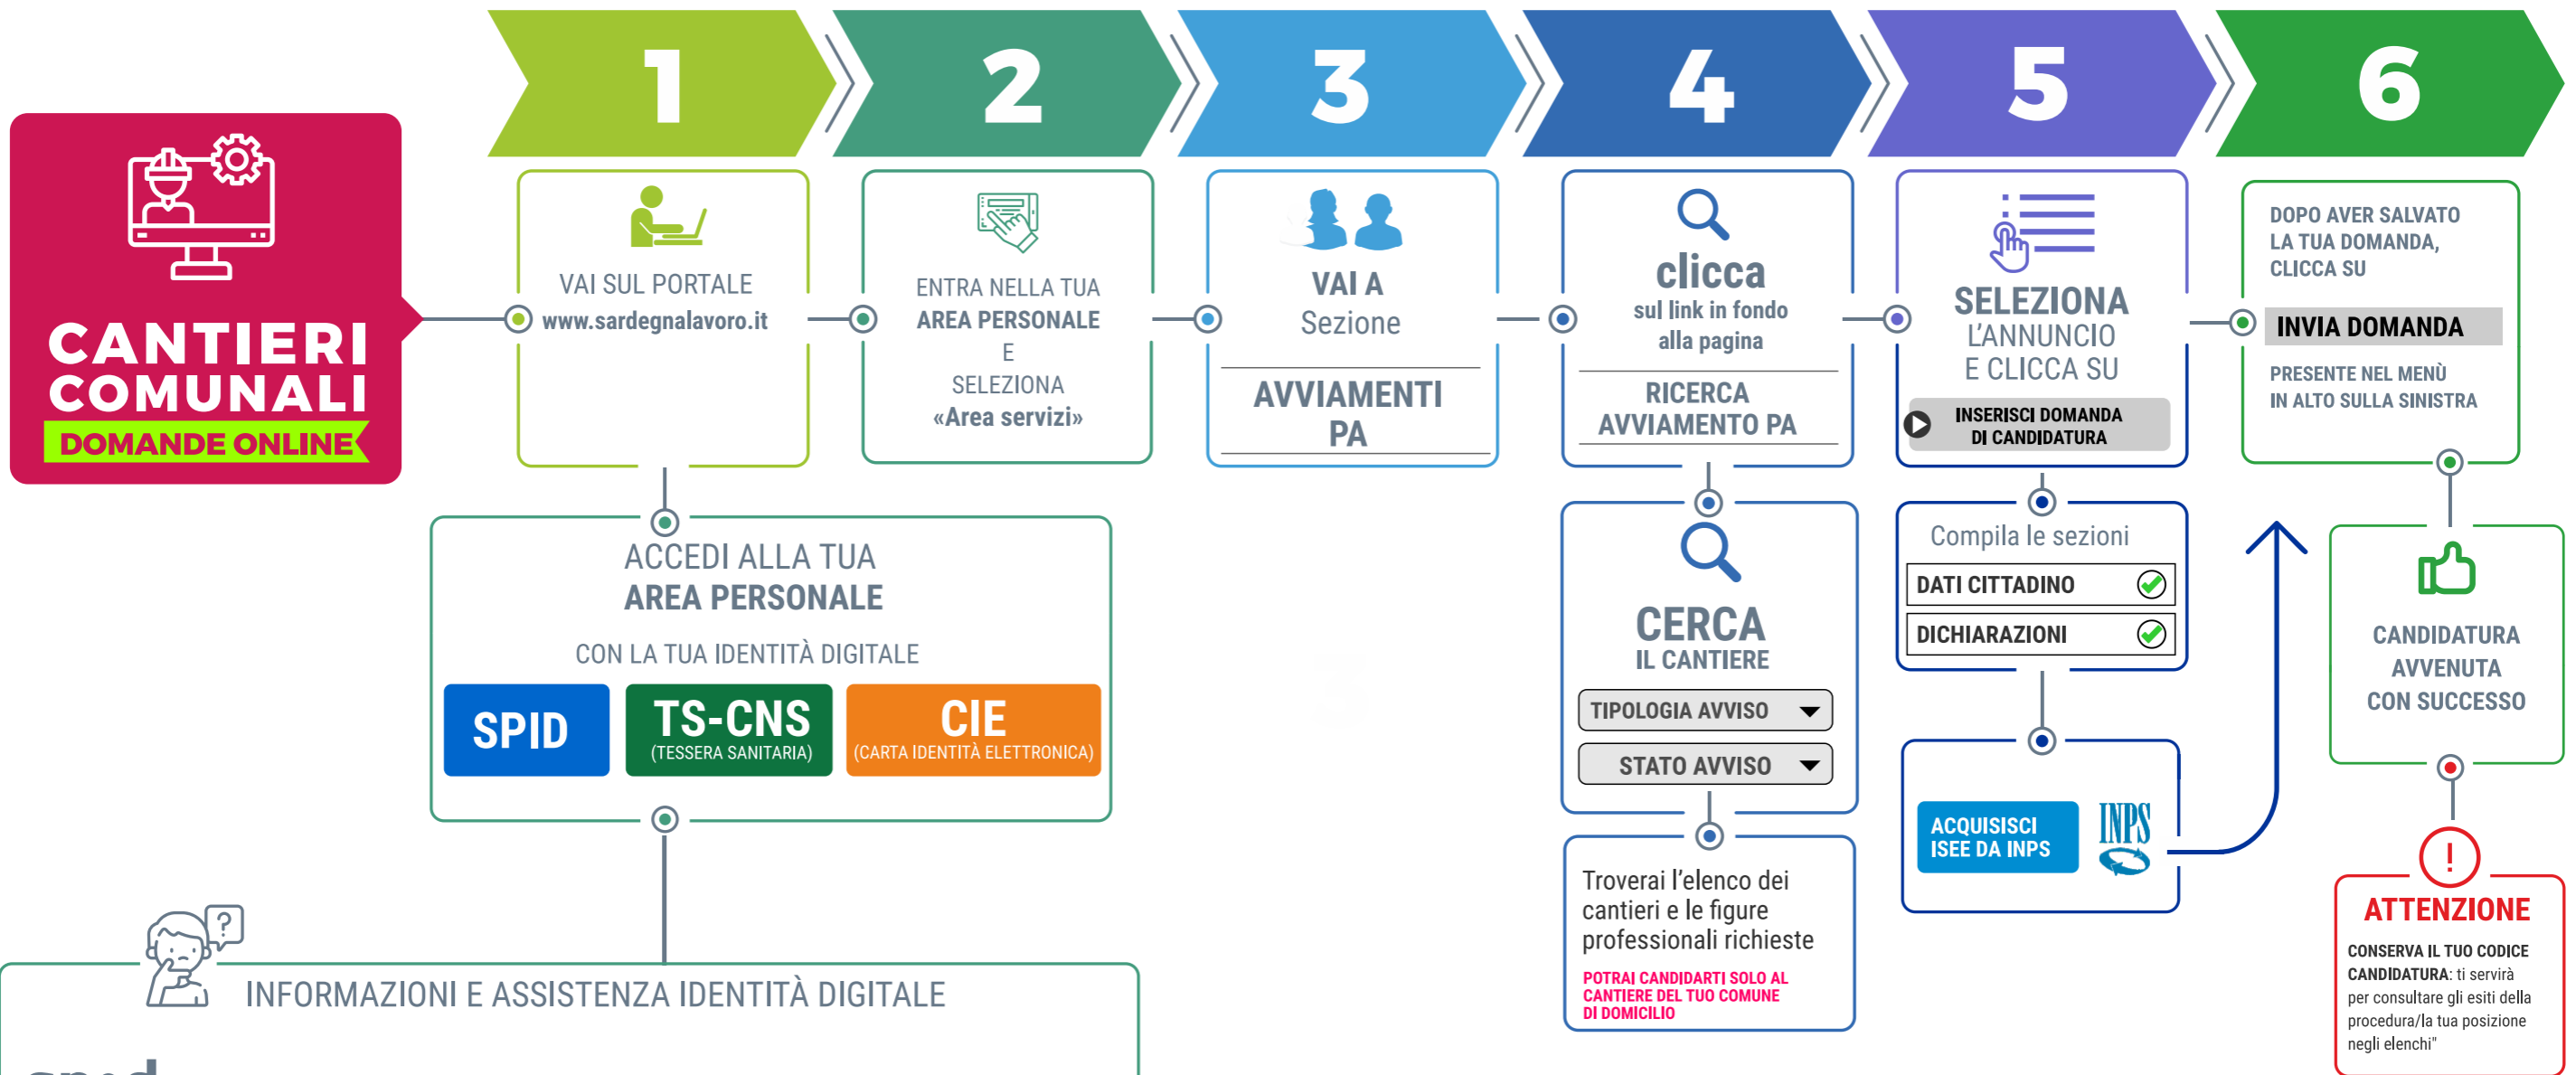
CANTIERI COMUNALI
DOMANDE ONLINE

1
VAI SUL PORTALE
www.sardegnalavoro.it

2
ENTRA NELLA TUA
AREA PERSONALE
E
SELEZIONA
«Area servizi»

3
VAI A
Sezione
AVVIAMENTI PA

4
clicca
sul link in fondo alla pagina
RICERCA AVVIAMENTO PA

5
SELEZIONA
L'ANNUNCIO
E CLICCA SU
INSERISCI DOMANDA DI CANDIDATURA

6
DOPO AVER SALVATO LA TUA DOMANDA, CLICCA SU
INVIA DOMANDA
PRESENTE NEL MENÙ IN ALTO SULLA SINISTRA

ACCEDI ALLA TUA
AREA PERSONALE
CON LA TUA IDENTITÀ DIGITALE
SPID
TS-CNS
(TESSERA SANITARIA)
CIE
(CARTA IDENTITÀ ELETTRONICA)

CERCA
IL CANTIERE
TIPOLOGIA AVVISO
STATO AVVISO

Troverai l'elenco dei cantieri e le figure professionali richieste
POTRAI CANDIDARTI SOLO AL CANTIERE DEL TUO COMUNE DI DOMICILIO

Compila le sezioni
DATI CITTADINO
DICHIARAZIONI

ACQUISISCI ISEE DA INPS
INPS

CANDIDATURA AVVENUTA CON SUCCESSO

!
ATTENZIONE
CONSERVA IL TUO CODICE CANDIDATURA: ti servirà per consultare gli esiti della procedura/la tua posizione negli elenchi"

INFORMAZIONI E ASSISTENZA IDENTITÀ DIGITALE